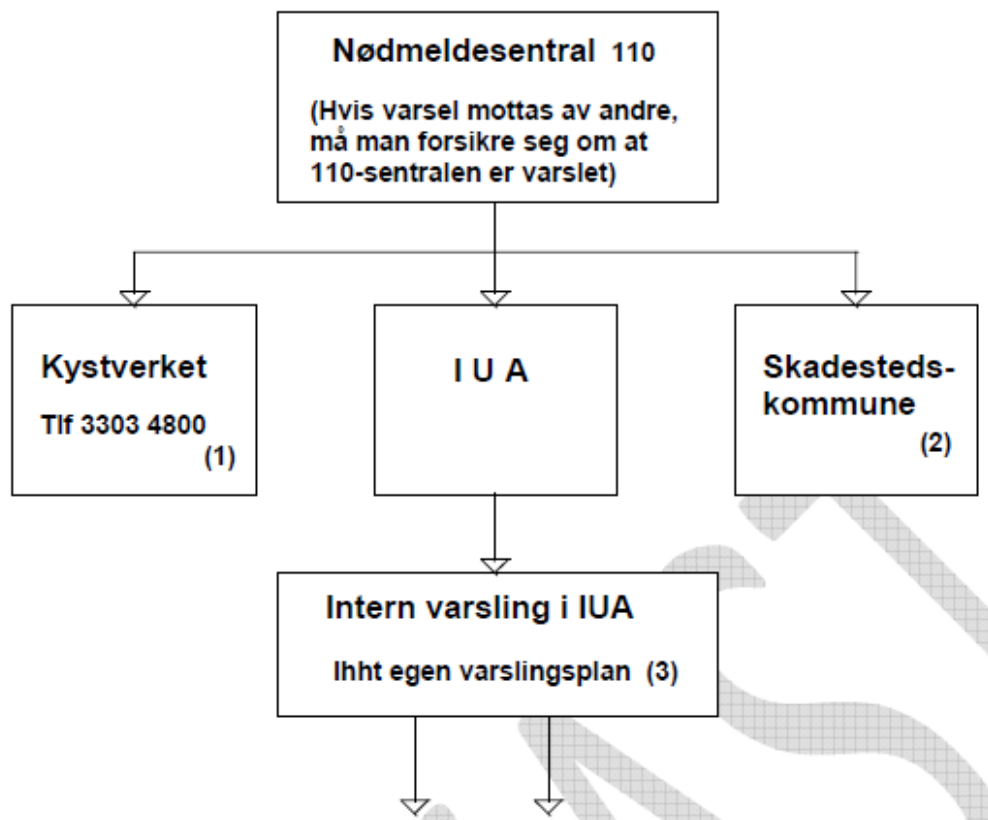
Nødmeldesentral 110

(Hvis varsel mottas av andre, må man forsikre seg om at 110-sentralen er varslet)

Kystverket

Tlf 3303 4800

(1)

I U A

Skadestedskommune

(2)

Intern varsling i IUA

Ihht egen varslingsplan (3)